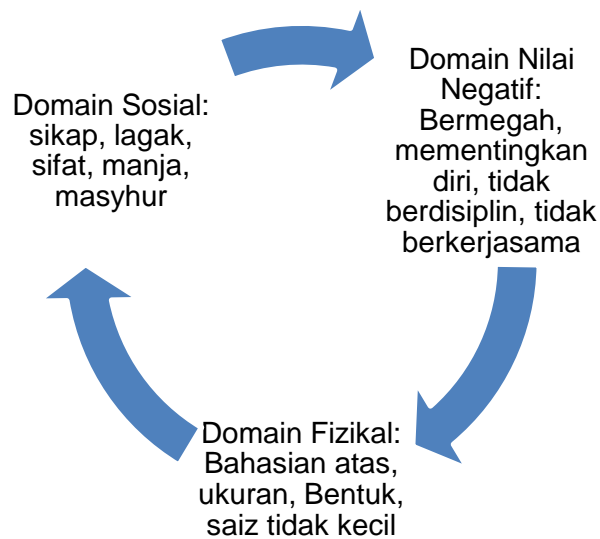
Domain Nilai Negatif: Bermegah, mementingkan diri, tidak berdisiplin, tidak berkerjasama

Domain Fizikal: Bahasian atas, ukuran, Bentuk, saiz tidak kecil

Domain Sosial: sikap, lagak, sifat, manja, masyhur